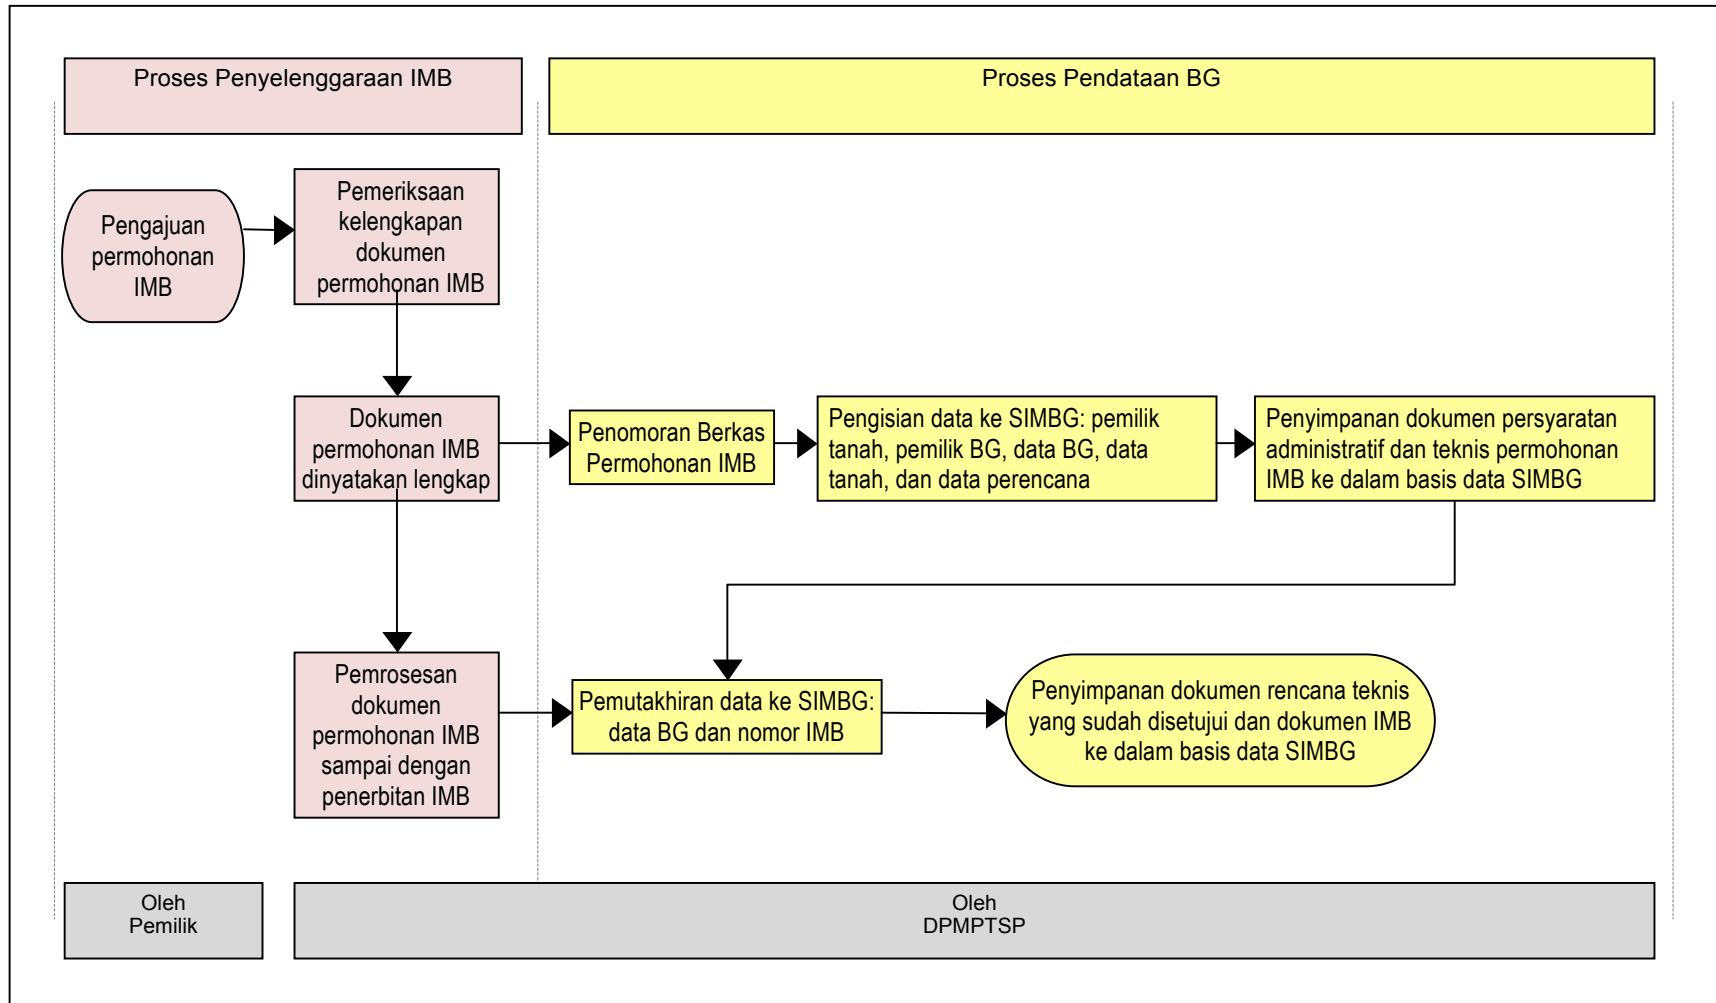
Proses Penyelenggaraan IMB

Proses Pendataan BG

Pengajuan permohonan IMB

Pemeriksaan kelengkapan dokumen permohonan IMB

Dokumen permohonan IMB dinyatakan lengkap

Penomoran Berkas Permohonan IMB

Pengisian data ke SIMBG: pemilik tanah, pemilik BG, data BG, data tanah, dan data perencana

Penyimpanan dokumen persyaratan administratif dan teknis permohonan IMB ke dalam basis data SIMBG

Pemrosesan dokumen permohonan IMB sampai dengan penerbitan IMB

Pemutakhiran data ke SIMBG: data BG dan nomor IMB

Penyimpanan dokumen rencana teknis yang sudah disetujui dan dokumen IMB ke dalam basis data SIMBG

Oleh Pemilik

Oleh DPMPTSP